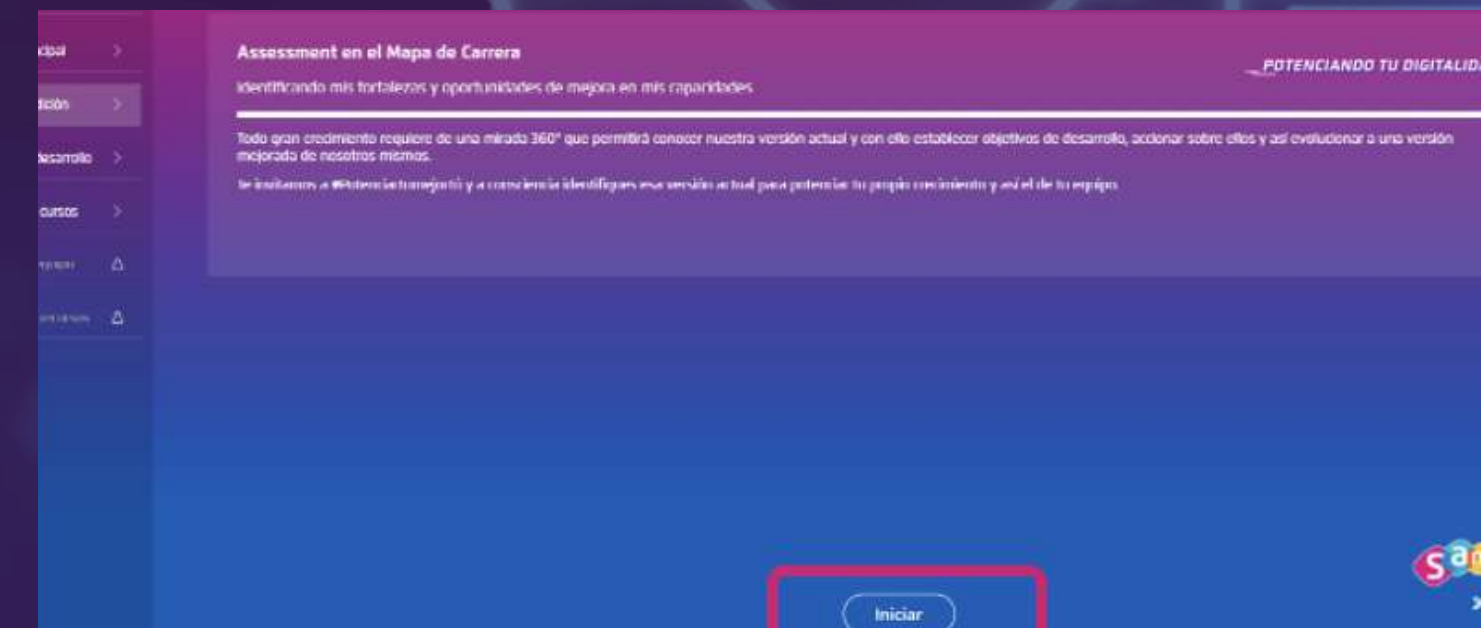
cipal
ción
esarrollo
cursos
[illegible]
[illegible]

Assessment en el Mapa de Carrera

Identificando mis fortalezas y oportunidades de mejora en mis capacidades

POTENCIANDO TU DIGITALIDA

Todo gran crecimiento requiere de una mirada 360° que permitirá conocer nuestra versión actual y con ello establecer objetivos de desarrollo, accionar sobre ellos y así evolucionar a una versión mejorada de nosotros mismos.

Te invitamos a #Potenciatumejortú y a consciencia identifiques esa versión actual para potenciar tu propio crecimiento y así el de tu equipo.

Iniciar